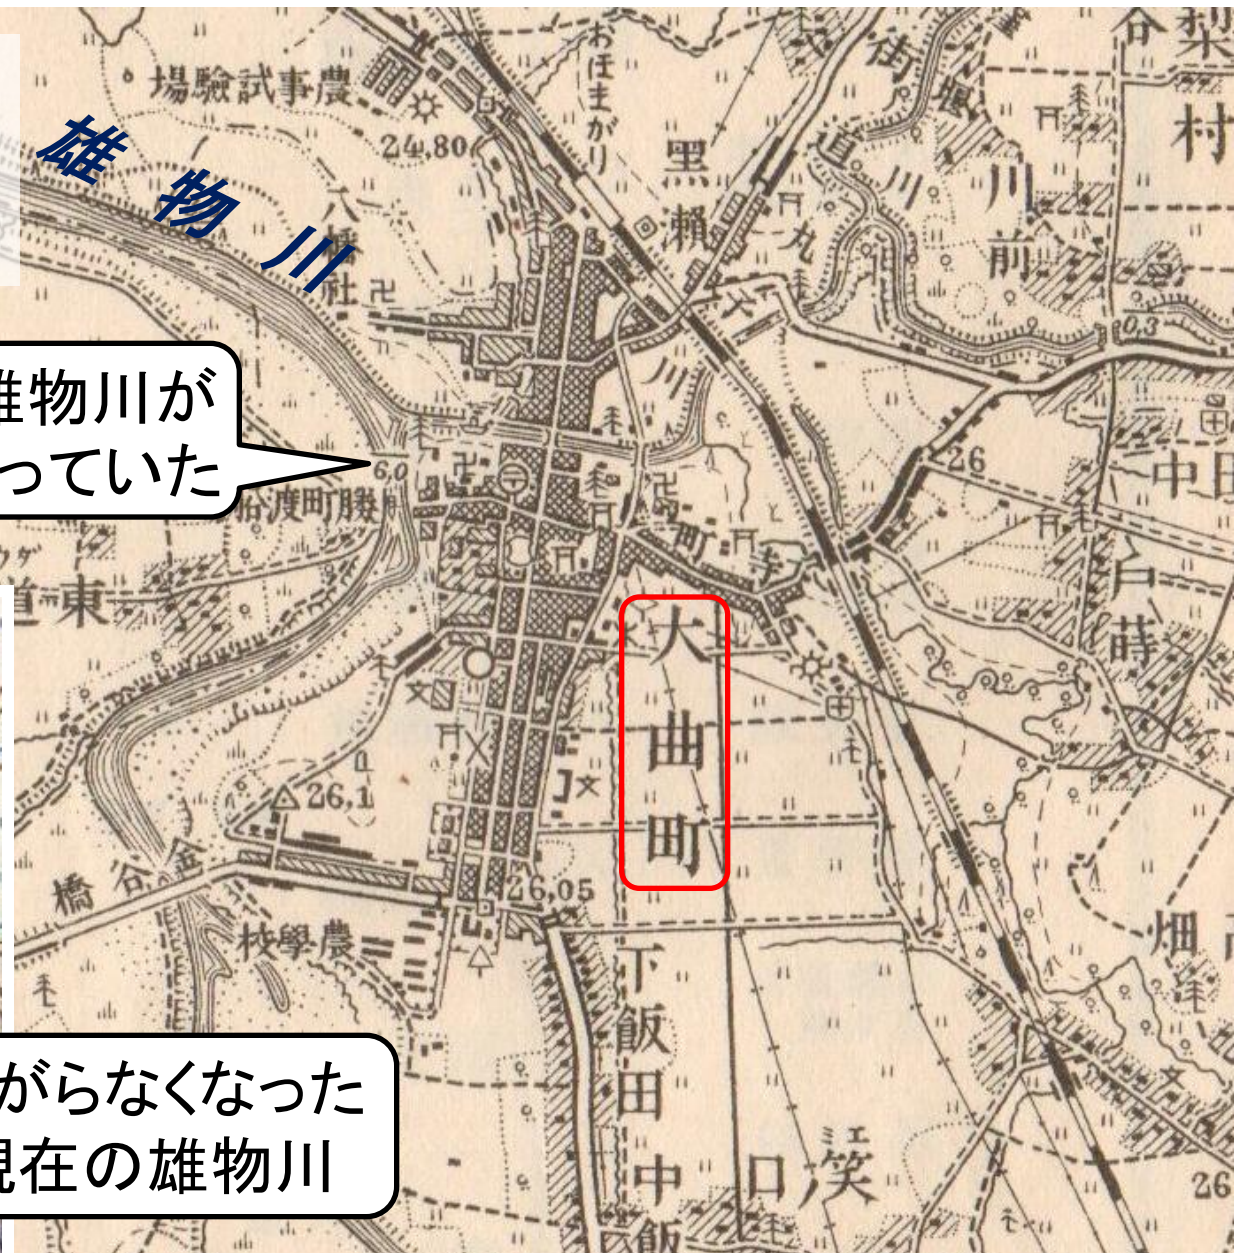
雄物川

雄物川が
っていた

がらなくなった
現在の雄物川

場験試事農
24.80
おほまがり
黒瀬
街道
川前
谷地
村
八幡社
丸子川
0.3
6.0
船渡町
26
中田
東
大曲町
戸蒔
26.1
橋谷金
26.05
校學農
下飯田
中飯
笑口
畑
26